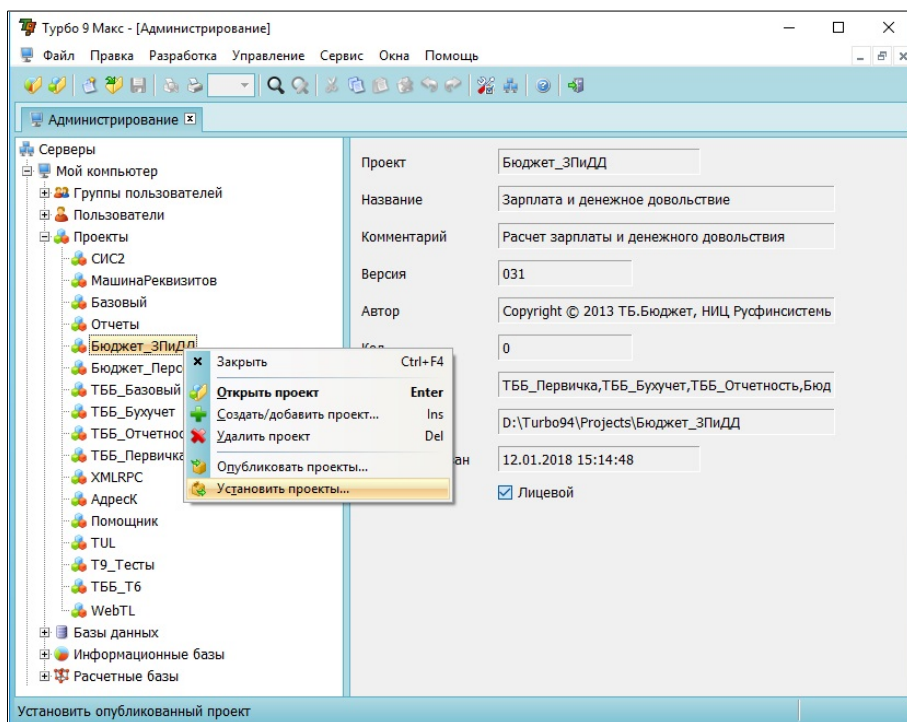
Турбо 9 Макс - [Администрирование]

Файл Правка Разработка Управление Сервис Окна Помощь

Администрирование

Серверы
Мой компьютер
Группы пользователей
Пользователи
Проекты
СИС2
МашинаРеквизитов
Базовый
Отчеты
Бюджет_ЗПиДД
Бюджет_Перс
ТББ_Базовый
ТББ_Бухучет
ТББ_Отчетнос
ТББ_Первичка
XMLRPC
АдресК
Помощник
TUL
Т9_Тесты
ТББ_Т6
WebTL
Базы данных
Информационные базы
Расчетные базы

Закрыть Ctrl+F4
Открыть проект Enter
Создать/добавить проект... Ins
Удалить проект Del
Опубликовать проекты...
Установить проекты...

Проект Бюджет_ЗПиДД
Название Зарплата и денежное довольствие
Комментарий Расчет зарплаты и денежного довольствия
Версия 031
Автор Copyright © 2013 ТБ.Бюджет, НИЦ Русфинсистемь
Код 0
ТББ_Первичка,ТББ_Бухучет,ТББ_Отчетность,Бюд
D:\Turbo94\Projects\Бюджет_ЗПиДД
ан 12.01.2018 15:14:48
Лицевой

Установить опубликованный проект